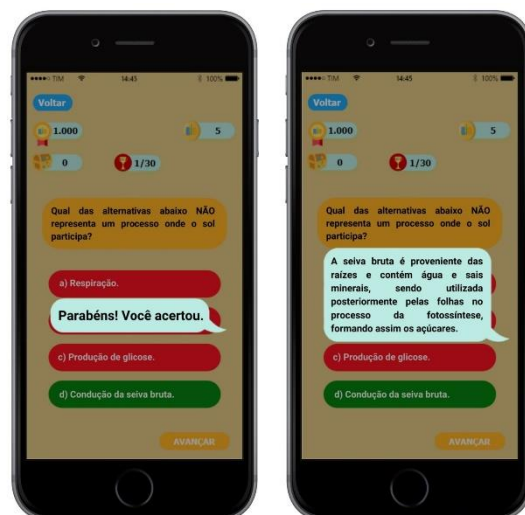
●●●●○ TIM 14:45 100%

Voltar

1.000

5

0

1/30

Qual das alternativas abaixo NÃO representa um processo onde o sol participa?

a) Respiração.

Parabéns! Você acertou.

c) Produção de glicose.

d) Condução da seiva bruta.

AVANÇAR

●●●●○ TIM 14:45 100%

Voltar

1.000

5

0

1/30

Qual das alternativas abaixo NÃO representa um processo onde o sol participa?

A seiva bruta é proveniente das raízes e contém água e sais minerais, sendo utilizada posteriormente pelas folhas no processo da fotossíntese, formando assim os açúcares.

c) Produção de glicose.

d) Condução da seiva bruta.

AVANÇAR